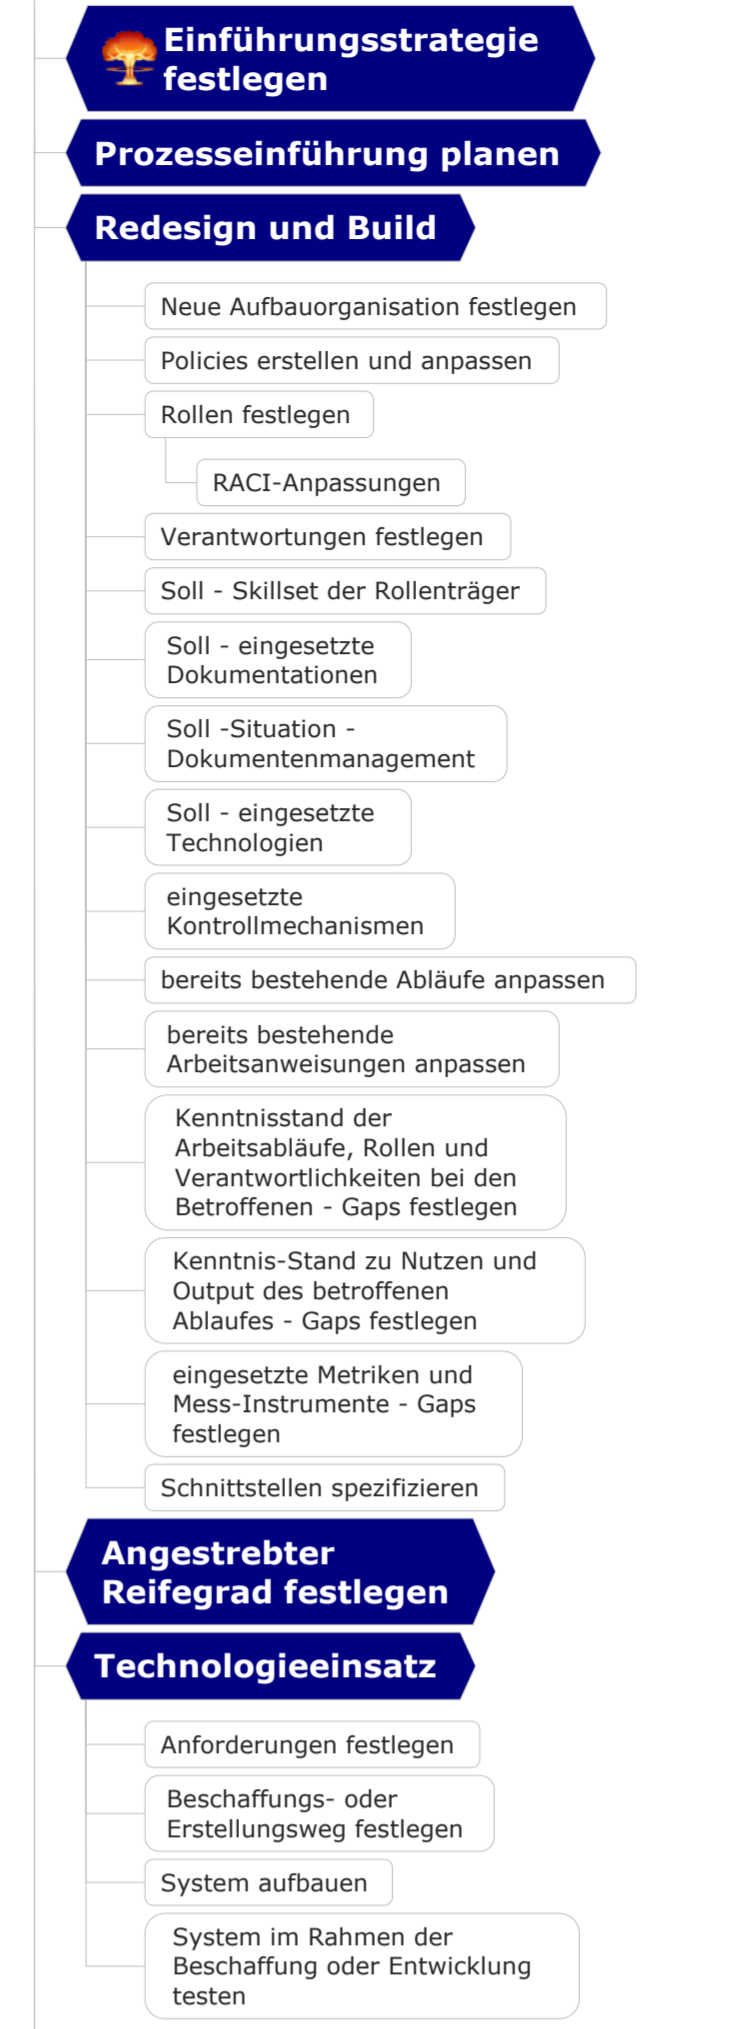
Einführungsstrategie festlegen

Prozesseinführung planen

Redesign und Build

Neue Aufbauorganisation festlegen

Policies erstellen und anpassen

Rollen festlegen

RACI-Anpassungen

Verantwortungen festlegen

Soll - Skillset der Rollenträger

Soll - eingesetzte Dokumentationen

Soll -Situation - Dokumentenmanagement

Soll - eingesetzte Technologien

eingesetzte Kontrollmechanismen

bereits bestehende Abläufe anpassen

bereits bestehende Arbeitsanweisungen anpassen

Kenntnisstand der Arbeitsabläufe, Rollen und Verantwortlichkeiten bei den Betroffenen - Gaps festlegen

Kenntnis-Stand zu Nutzen und Output des betroffenen Ablaufes - Gaps festlegen

eingesetzte Metriken und Mess-Instrumente - Gaps festlegen

Schnittstellen spezifizieren

Angestrebter Reifegrad festlegen

Technologieeinsatz

Anforderungen festlegen

Beschaffungs- oder Erstellungsweg festlegen

System aufbauen

System im Rahmen der Beschaffung oder Entwicklung testen